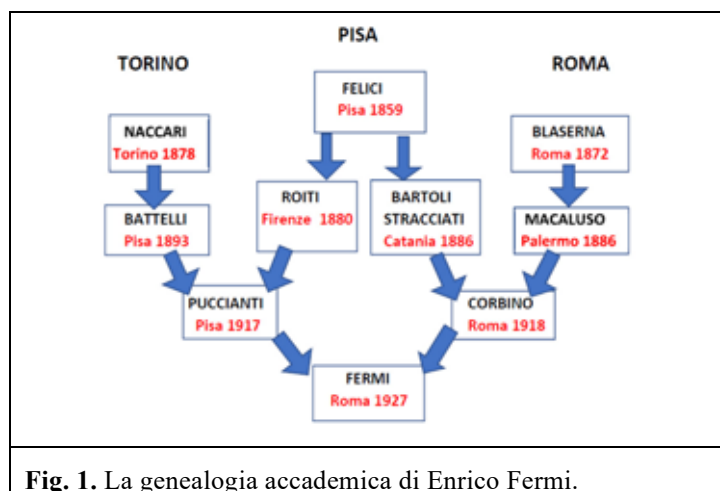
PISA

TORINO

ROMA

FELICI
Pisa 1859

NACCARI
Torino 1878

BLASERNA
Roma 1872

ROITI
Firenze 1880

BARTOLI
STRACCIATI
Catania 1886

BATTELLI
Pisa 1893

MACALUSO
Palermo 1886

PUCCIANTI
Pisa 1917

CORBINO
Roma 1918

FERMI
Roma 1927

Fig. 1. La genealogia accademica di Enrico Fermi.